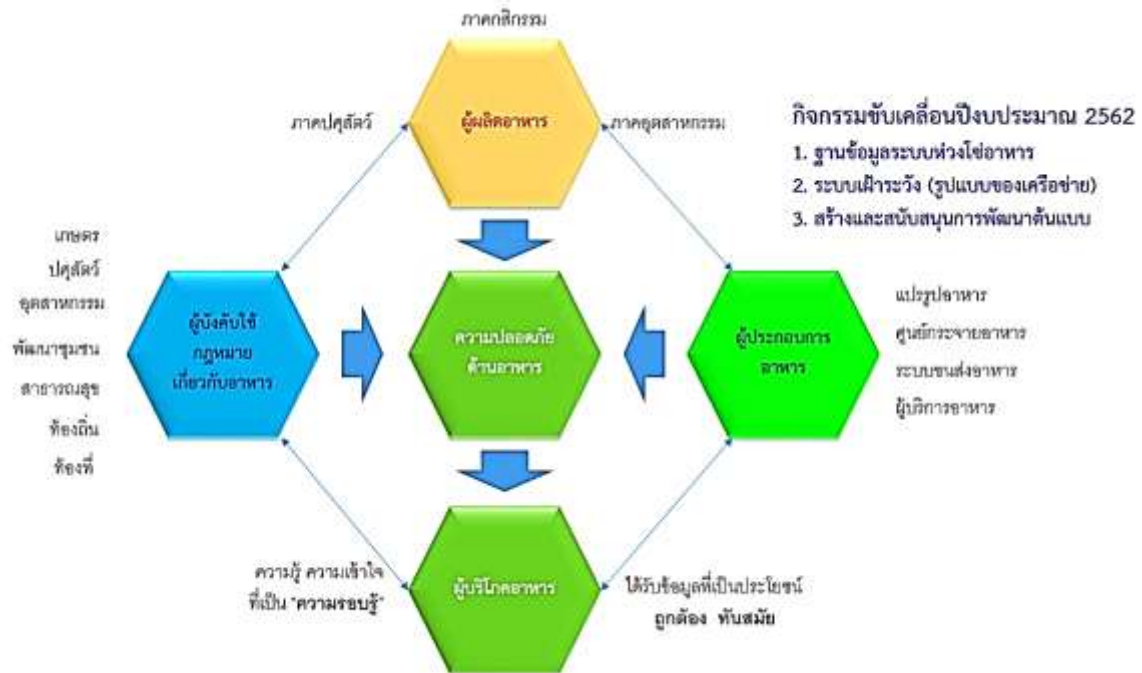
ภาคกสิกรรม

ผู้ผลิตอาหาร

ภาคปศุสัตว์

ภาคอุตสาหกรรม

กิจกรรมขับเคลื่อนปีงบประมาณ 2562

1. ฐานข้อมูลระบบห่วงโซ่อาหาร

2. ระบบเฝ้าระวัง (รูปแบบของเครือข่าย)

3. สร้างและสนับสนุนการพัฒนาต้นแบบ

เกษตร
ปศุสัตว์
อุตสาหกรรม
พัฒนาชุมชน
สาธารณสุข
ท้องถิ่น
ท้องที่

ผู้บังคับใช้กฎหมายเกี่ยวกับอาหาร

ความปลอดภัยด้านอาหาร

ผู้ประกอบการอาหาร

แปรรูปอาหาร
ศูนย์กระจายอาหาร
ระบบขนส่งอาหาร
ผู้บริการอาหาร

ความรู้ ความเข้าใจ ที่เป็น "ความรอบรู้"

ผู้บริโภคอาหาร

ได้รับข้อมูลที่เป็นประโยชน์ ถูกต้อง ทันสมัย